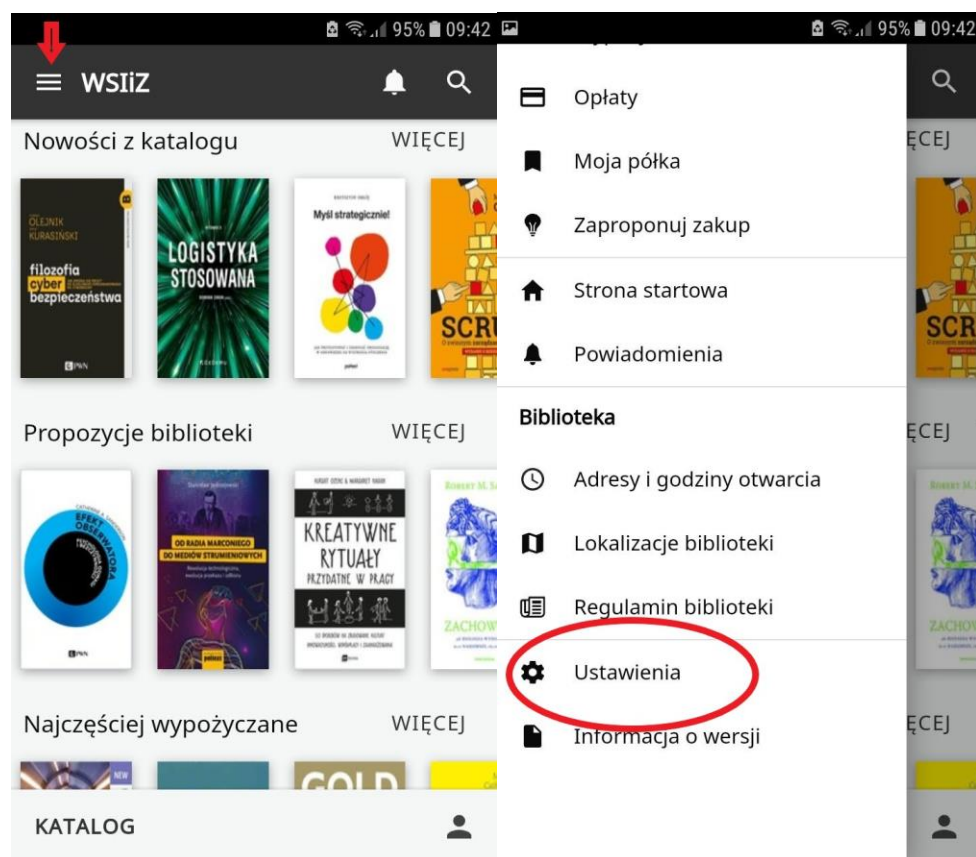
95% 09:42

WSIiZ

Nowości z katalogu WIĘCEJ

OLEJNIK KURASIŃSKI filozofia cyber bezpieczeństwa PWN

LOGISTYKA STOSOWANA

Myśl strategicznie!

SCRU

Propozycje biblioteki WIĘCEJ

EFEKT OBSERWATORA PWN

OD RADIA MARCONIEGO DO MEDIÓW STRUMIENIOWYCH

KREATYWNE RYTUAŁY PRZYDATNE W PRACY

ROBERT M. S

ZACHOW

Najczęściej wypożyczane WIĘCEJ

NEW

GOLD

KATALOG

95% 09:42

Opłaty

Moja półka

Zaproponuj zakup

Strona startowa

Powiadomienia

Biblioteka

Adresy i godziny otwarcia

Lokalizacje biblioteki

Regulamin biblioteki

Ustawienia

Informacja o wersji

ĘCEJ

SCR

ĘCEJ

ROBERT M. S

ZACHOW

ĘCEJ